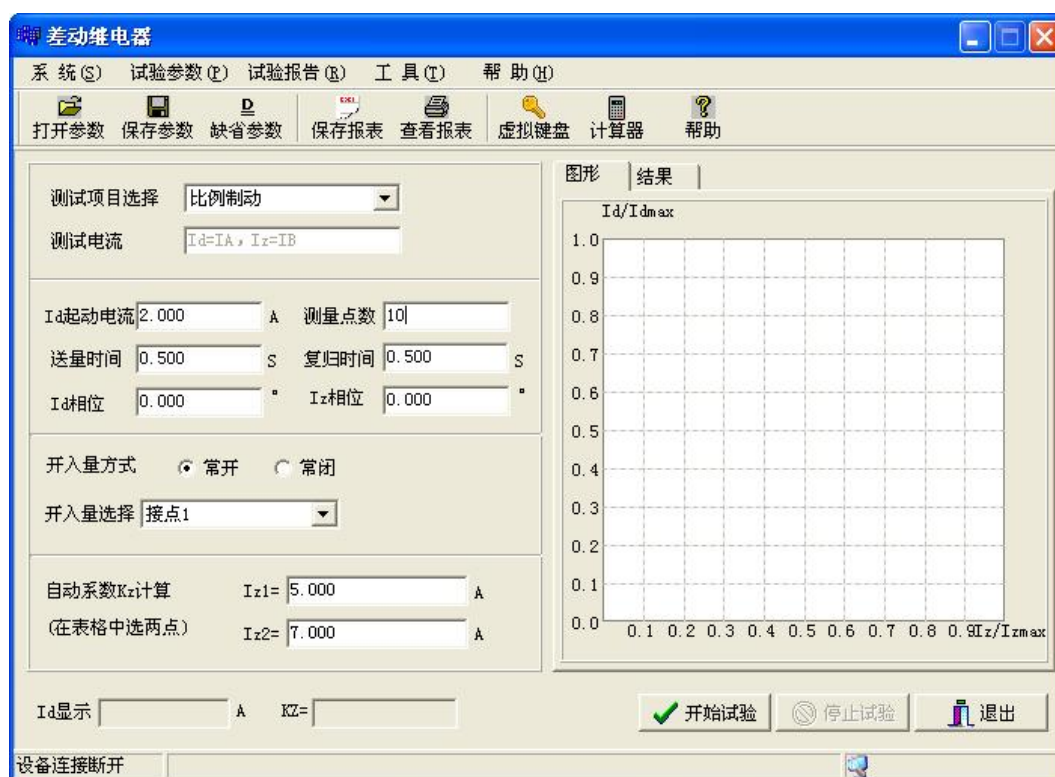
差动继电器

系 统(S) 试验参数(P) 试验报告(R) 工 具(T) 帮 助(H)

打开参数 保存参数 D 缺省参数 保存报表 查看报表 虚拟键盘 计算器 帮助

测试项目选择 比例制动

测试电流 Id=IA，Iz=IB

Id起动电流 2.000 A 测量点数 10

送量时间 0.500 S 复归时间 0.500 S

Id相位 0.000 ° Iz相位 0.000 °

开入量方式 常开 常闭

开入量选择 接点1

自动系数Kz计算 Iz1= 5.000 A

(在表格中选两点) Iz2= 7.000 A

图形 结果

Id/Idmax

1.0
0.9
0.8
0.7
0.6
0.5
0.4
0.3
0.2
0.1
0.0

0.1 0.2 0.3 0.4 0.5 0.6 0.7 0.8 0.9 Iz/Izmax

Id显示 A KZ=

开始试验 停止试验 退出

设备连接断开